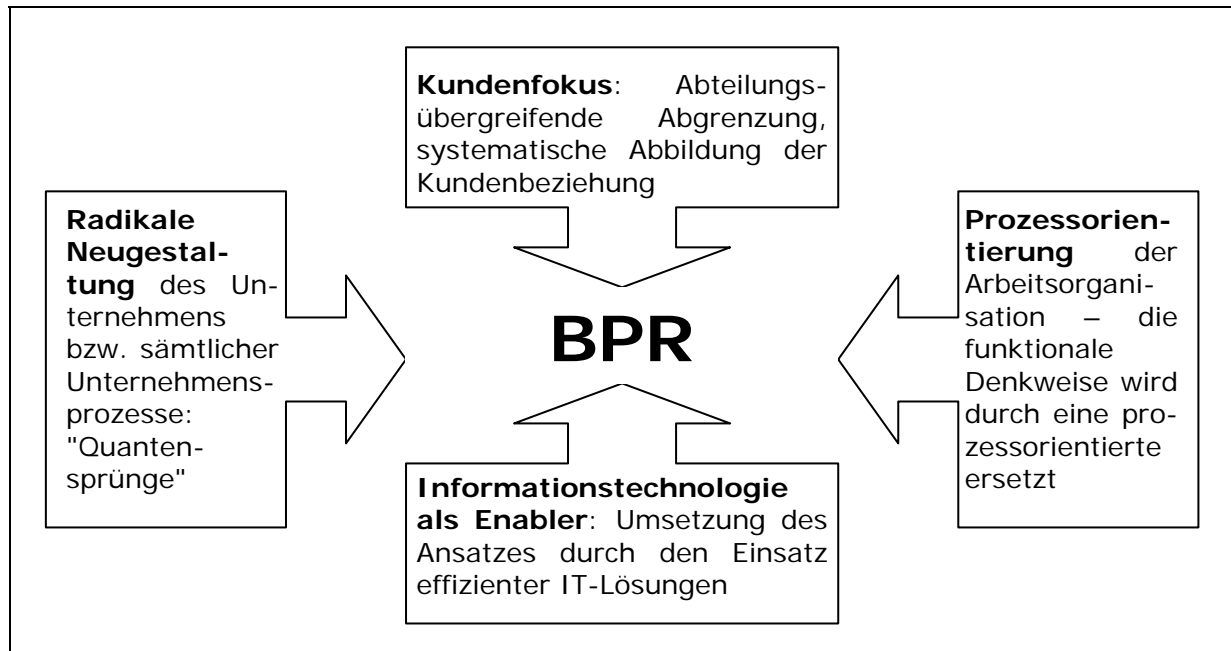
**Kundenfokus**: Abteilungsübergreifende Abgrenzung, systematische Abbildung der Kundenbeziehung

**Radikale Neugestaltung** des Unternehmens bzw. sämtlicher Unternehmensprozesse: "Quantensprünge"

**BPR**

**Prozessorientierung** der Arbeitsorganisation – die funktionale Denkweise wird durch eine prozessorientierte ersetzt

**Informationstechnologie als Enabler**: Umsetzung des Ansatzes durch den Einsatz effizienter IT-Lösungen